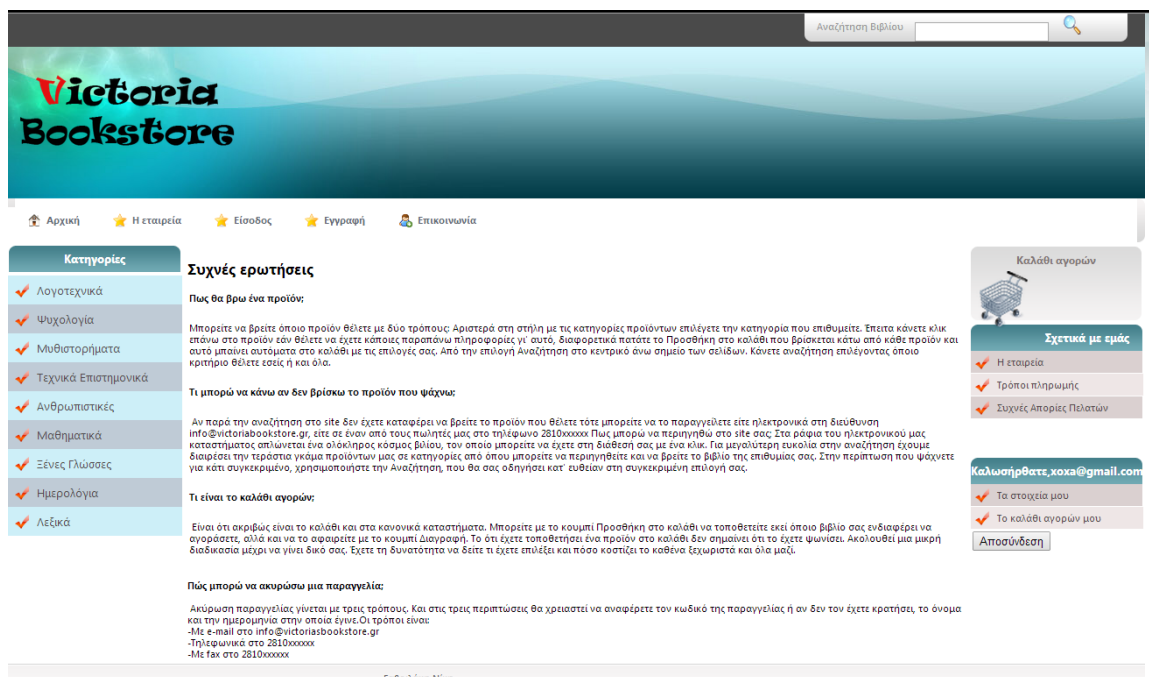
Αναζήτηση Βιβλίου

Victoria Bookstore

Αρχική Η εταιρεία Είσοδος Εγγραφή Επικοινωνία

Κατηγορίες
Λογοτεχνικά
Ψυχολογία
Μυθιστορήματα
Τεχνικά Επιστημονικά
Ανθρωπιστικές
Μαθηματικά
Ξένες Γλώσσες
Ημερολόγια
Λεξικά

Συχνές ερωτήσεις

Πως θα βρω ένα προϊόν;

Μπορείτε να βρείτε όποιο προϊόν θέλετε με δύο τρόπους: Αριστερά στη στήλη με τις κατηγορίες προϊόντων επιλέγετε την κατηγορία που επιθυμείτε. Έπειτα κάνετε κλικ επάνω στο προϊόν εάν θέλετε να έχετε κάποιες παραπάνω πληροφορίες γι' αυτό, διαφορετικά πατάτε το Προσθήκη στο καλάθι που βρίσκεται κάτω από κάθε προϊόν και αυτό μπαίνει αυτόματα στο καλάθι με τις επιλογές σας. Από την επιλογή Αναζήτηση στο κεντρικό άνω σημείο των σελίδων. Κάνετε αναζήτηση επιλέγοντας όποιο κριτήριο θέλετε εσείς ή και όλα.

Τι μπορώ να κάνω αν δεν βρίσκω το προϊόν που ψάχνω;

Αν παρά την αναζήτηση στο site δεν έχετε καταφέρει να βρείτε το προϊόν που θέλετε τότε μπορείτε να το παραγγείλετε είτε ηλεκτρονικά στη διεύθυνση info@victoriabookstore.gr, είτε σε έναν από τους πωλητές μας στο τηλέφωνο 2810xxxxx Πως μπορώ να περιηγηθώ στο site σας; Στα ράφια του ηλεκτρονικού μας καταστήματος απλώνεται ένα ολόκληρος κόσμος βιβλίου, τον οποίο μπορείτε να έχετε στη διάθεση σας με ένα κλικ. Για μεγαλύτερη ευκολία στην αναζήτηση έχουμε διαιρέσει την τεράστια γκάμα προϊόντων μας σε κατηγορίες από όπου μπορείτε να περιηγηθείτε και να βρείτε το βιβλίο τις επιθυμίας σας. Στην περίπτωση που ψάχνετε για κάτι συγκεκριμένο, χρησιμοποιήστε την Αναζήτηση, που θα σας οδηγήσει κατ' ευθείαν στη συγκεκριμένη επιλογή σας.

Τι είναι το καλάθι αγορών;

Είναι ότι ακριβώς είναι το καλάθι και στα κανονικά καταστήματα. Μπορείτε με το κουμπί Προσθήκη στο καλάθι να τοποθετείτε εκεί όποιο βιβλίο σας ενδιαφέρει να αγοράσετε, αλλά και να το αφαιρείτε με το κουμπί Διαγραφή. Το ότι έχετε τοποθετήσει ένα προϊόν στο καλάθι δεν σημαίνει ότι το έχετε ψωνίσει. Ακολουθεί μια μικρή διαδικασία μέχρι να γίνει δικό σας. Έχετε τη δυνατότητα να δείτε τι έχετε επιλέξει και πόσο κοστίζει το καθένα ξεχωριστά και όλα μαζί.

Πώς μπορώ να ακυρώσω μια παραγγελία;

Ακύρωση παραγγελίας γίνεται με τρεις τρόπους. Και στις τρεις περιπτώσεις θα χρειαστεί να αναφέρετε τον κωδικό της παραγγελίας ή αν δεν τον έχετε κρατήσει, το όνομα και την ημερομηνία στην οποία έγινε.Οι τρόποι είναι:
-Με e-mail στο info@victoriasbookstore.gr
-Τηλεφωνικά στο 2810xxxxxx
-Με fax στο 2810xxxxxx

Καλάθι αγορών

Σχετικά με εμάς
Η εταιρεία
Τρόποι πληρωμής
Συχνές Απορίες Πελατών

Καλωσήρθατε,xoxa@gmail.com
Τα στοιχεία μου
Το καλάθι αγορών μου
Αποσύνδεση